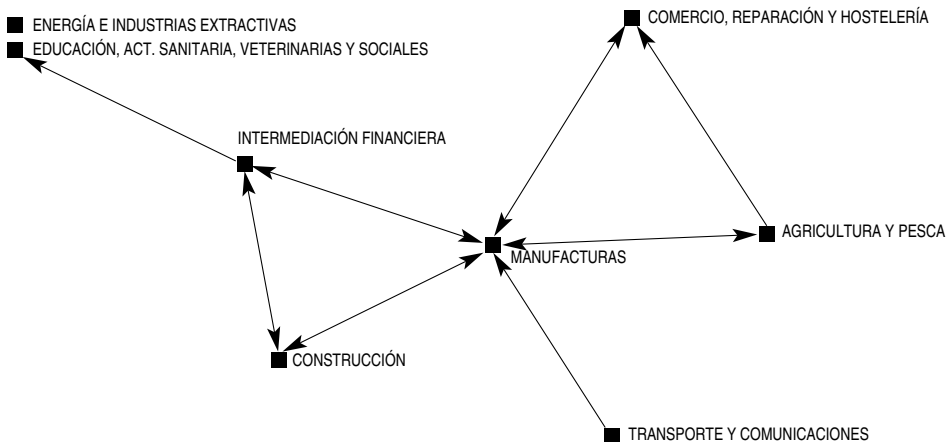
ENERGÍA E INDUSTRIAS EXTRACTIVAS
EDUCACIÓN, ACT. SANITARIA, VETERINARIAS Y SOCIALES
COMERCIO, REPARACIÓN Y HOSTELERÍA
INTERMEDIACIÓN FINANCIERA
AGRICULTURA Y PESCA
MANUFACTURAS
CONSTRUCCIÓN
TRANSPORTE Y COMUNICACIONES